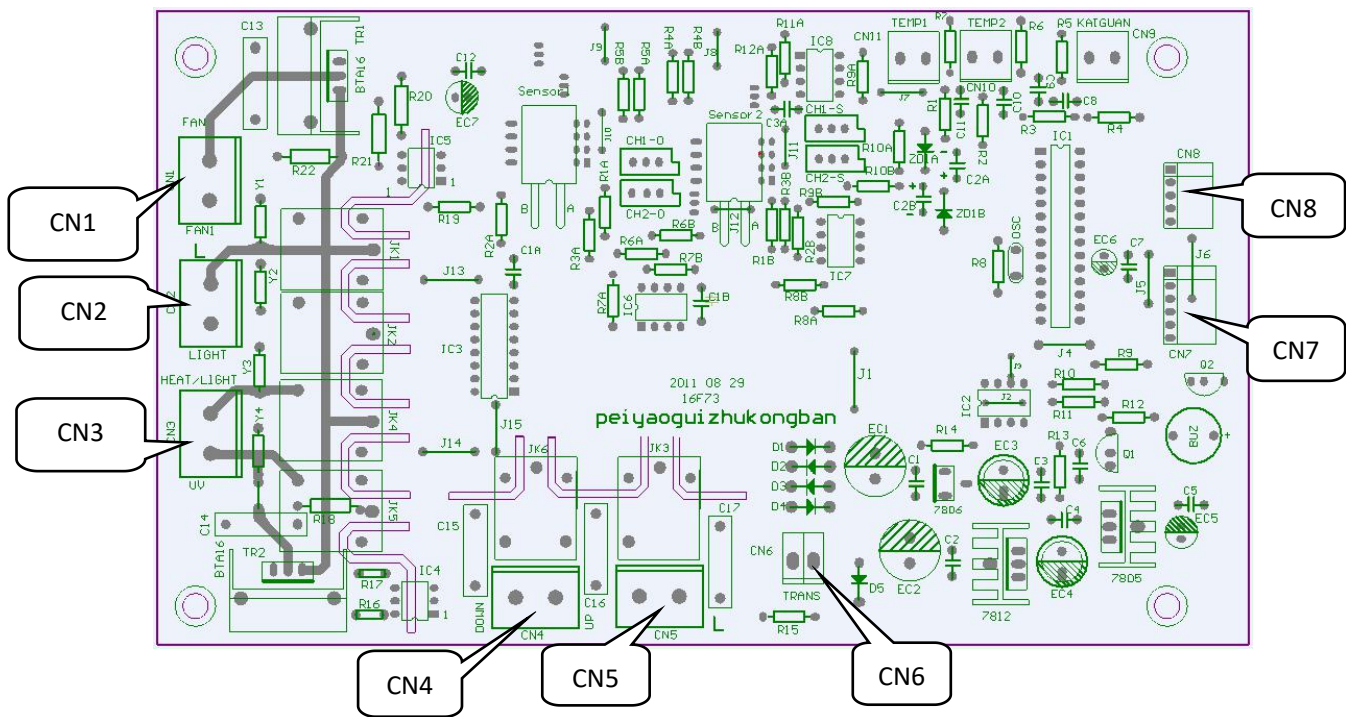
C13
TR1
BTA16
C12
EC7
R20
R21
R22
FAN
N1
FAN1
L
Y1
Y2
CN2
LIGHT
HEAT/LIGHT
Y3
Y4
CN3
UV
IC5
1
1
R19
JK1
JK2
JK4
JK5
J13
J14
R18
C14
BTA16
TR2
R17
R16
IC4
1
IC3
J15
JK6
JK3
C15
C16
C17
DOWN
CN4
UP
CN5
L
Sensor1
B
A
J9
R5B
R5A
R4A
R4B
J8
J10
CH1-O
CH2-O
R1A
R2A
C1A
R3A
R6A
R6B
R7B
R7A
IC6
C1B
Sensor2
B
J12
A
C36
R12A
R11A
IC8
CH1-S
J11
CH2-S
R10A
R10B
R9A
R9B
R3B
R1B
R2B
IC7
R8B
R8A
CN11
TEMP1
R7
TEMP2
R6
R5
KAIGUAN
CN9
J7
R1
C11
CN10
C10
C9
C8
R2
ZD1A
C2A
C2B
ZD1B
R3
R4
IC1
CN8
R8
OSC
EC6
C7
J6
J5
CN7
J4
R9
Q2
J1
2011 08 29
16F73
peiyaoguizhukongban
IC2
J3
J2
R10
R11
R12
R13
C6
Q1
BUZ
+
EC1
R14
C1
EC3
C3
7806
D1
D2
D3
D4
CN6
TRANS
D5
R15
EC2
C2
7812
C4
EC4
C5
EC5
7805
CN1
CN2
CN3
CN4
CN5
CN6
CN7
CN8